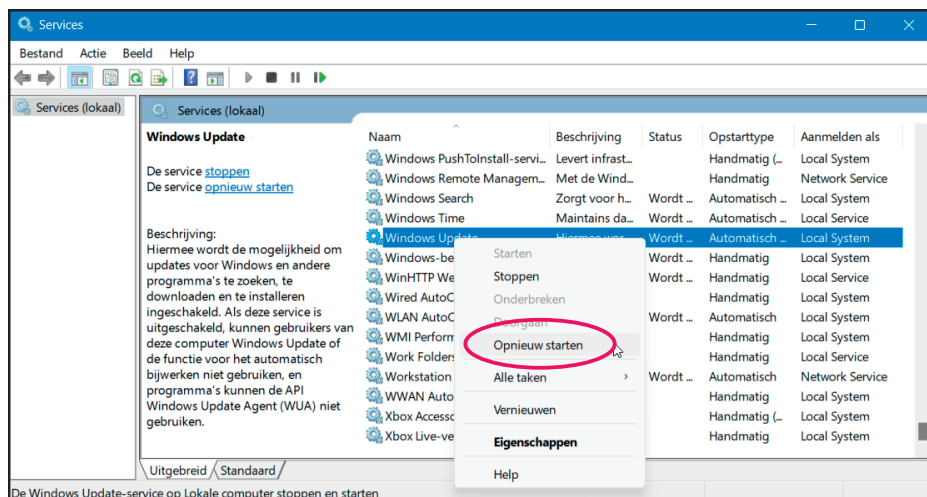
Services

Bestand Actie Beeld Help

Services (lokaal)

Services (lokaal)

Windows Update

De service stoppen
De service opnieuw starten

Beschrijving:
Hiermee wordt de mogelijkheid om updates voor Windows en andere programma's te zoeken, te downloaden en te installeren ingeschakeld. Als deze service is uitgeschakeld, kunnen gebruikers van deze computer Windows Update of de functie voor het automatisch bijwerken niet gebruiken, en programma's kunnen de API Windows Update Agent (WUA) niet gebruiken.

| Naam | Beschrijving | Status | Opstarttype | Aanmelden als |
|---|---|---|---|---|
| Windows PushToInstall-servi... | Levert infrast... | | Handmatig (... | Local System |
| Windows Remote Managem... | Met de Wind... | | Handmatig | Network Service |
| Windows Search | Zorgt voor h... | Wordt ... | Automatisch ... | Local System |
| Windows Time | Maintains da... | Wordt ... | Automatisch ... | Local Service |
| Windows Update | Hiermee wor... | Wordt ... | Automatisch ... | Local System |
| Windows-be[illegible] | | Wordt ... | Handmatig | Local System |
| WinHTTP We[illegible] | | Wordt ... | Handmatig | Local Service |
| Wired AutoC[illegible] | | | Handmatig | Local System |
| WLAN AutoC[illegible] | | Wordt ... | Automatisch | Local System |
| WMI Perform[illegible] | | | Handmatig | Local System |
| Work Folders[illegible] | | | Handmatig | Local Service |
| Workstation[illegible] | | Wordt ... | Automatisch | Network Service |
| WWAN Auto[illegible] | | | Handmatig | Local System |
| Xbox Accesso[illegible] | | | Handmatig (... | Local System |
| Xbox Live-ve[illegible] | | | Handmatig | Local System |

Starten
Stoppen
Onderbreken
Doorgaan
Opnieuw starten
Alle taken
Vernieuwen
Eigenschappen
Help

Uitgebreid Standaard

De Windows Update-service op Lokale computer stoppen en starten